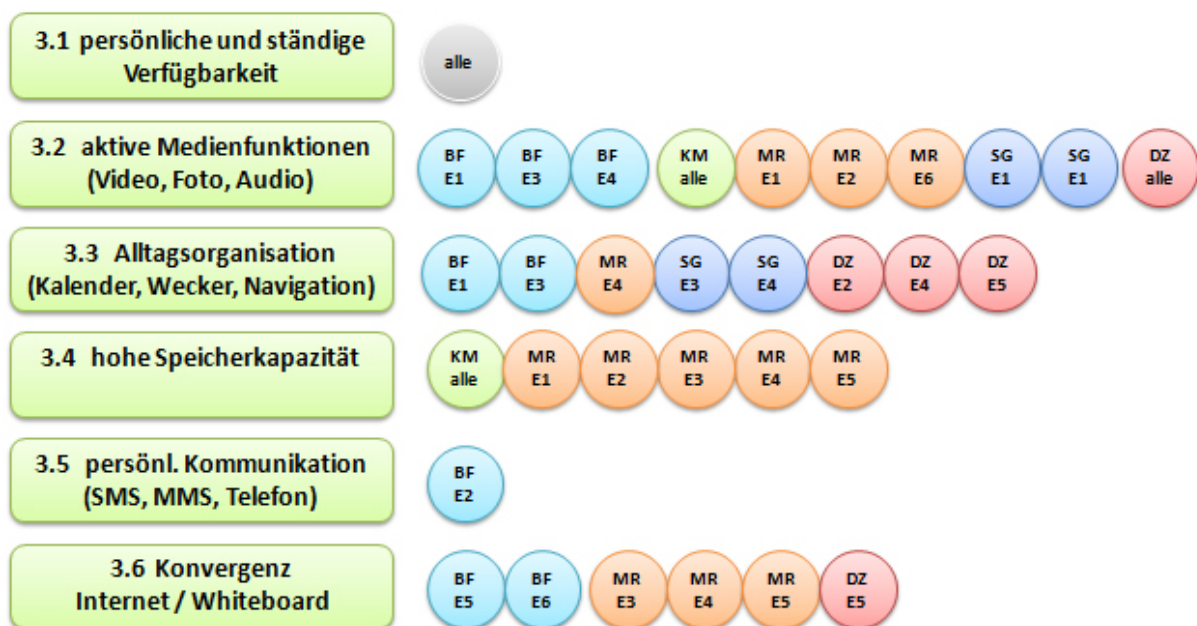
3.1 persönliche und ständige Verfügbarkeit

alle

3.2 aktive Medienfunktionen (Video, Foto, Audio)

BF E1
BF E3
BF E4
KM alle
MR E1
MR E2
MR E6
SG E1
SG E1
DZ alle

3.3 Alltagsorganisation (Kalender, Wecker, Navigation)

BF E1
BF E3
MR E4
SG E3
SG E4
DZ E2
DZ E4
DZ E5

3.4 hohe Speicherkapazität

KM alle
MR E1
MR E2
MR E3
MR E4
MR E5

3.5 persönl. Kommunikation (SMS, MMS, Telefon)

BF E2

3.6 Konvergenz Internet / Whiteboard

BF E5
BF E6
MR E3
MR E4
MR E5
DZ E5